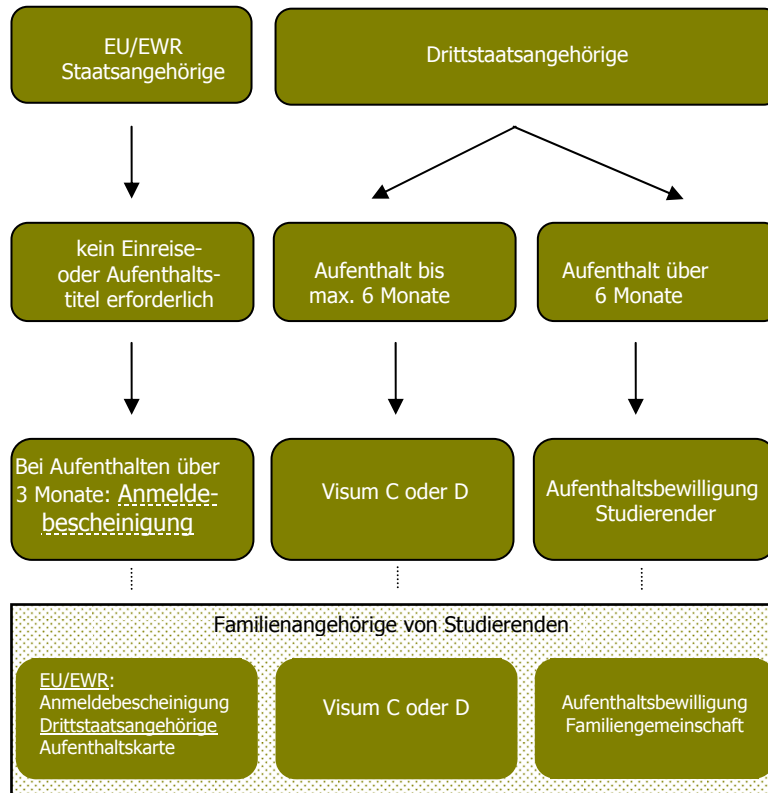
EU/EWR Staatsangehörige

Drittstaatsangehörige

kein Einreise- oder Aufenthaltstitel erforderlich

Aufenthalt bis max. 6 Monate

Aufenthalt über 6 Monate

Bei Aufenthalten über 3 Monate: Anmeldebescheinigung

Visum C oder D

Aufenthaltsbewilligung Studierender

Familienangehörige von Studierenden

EU/EWR: Anmeldebescheinigung Drittstaatsangehörige Aufenthaltskarte

Visum C oder D

Aufenthaltsbewilligung Familiengemeinschaft